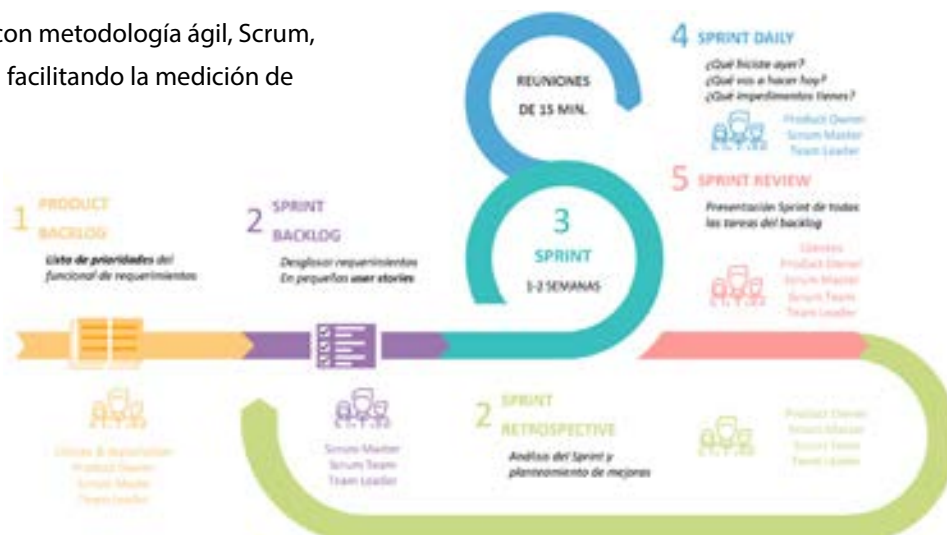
con metodología ágil, Scrum, facilitando la medición de

REUNIONES DE 15 MIN.

4 SPRINT DAILY

¿Qué hiciste ayer?
¿Qué vas a hacer hoy?
¿Qué impedimentos tienes?

Product Owner
Scrum Master
Team Leader

5 SPRINT REVIEW

Presentación Sprint de todas las tareas del backlog

Clientes
Product Owner
Scrum Master
Scrum Team
Team Leader

1 PRODUCT BACKLOG

Lista de prioridades del funcional de requerimientos

2 SPRINT BACKLOG

Desglosar requerimientos En pequeñas user stories

3 SPRINT

1-2 SEMANAS

Clientes & Stakeholders
Product Owner
Scrum Master
Team Leader

Scrum Master
Scrum Team
Team Leader

2 SPRINT RETROSPECTIVE

Análisis del Sprint y planteamiento de mejoras

Product Owner
Scrum Master
Scrum Team
Team Leader